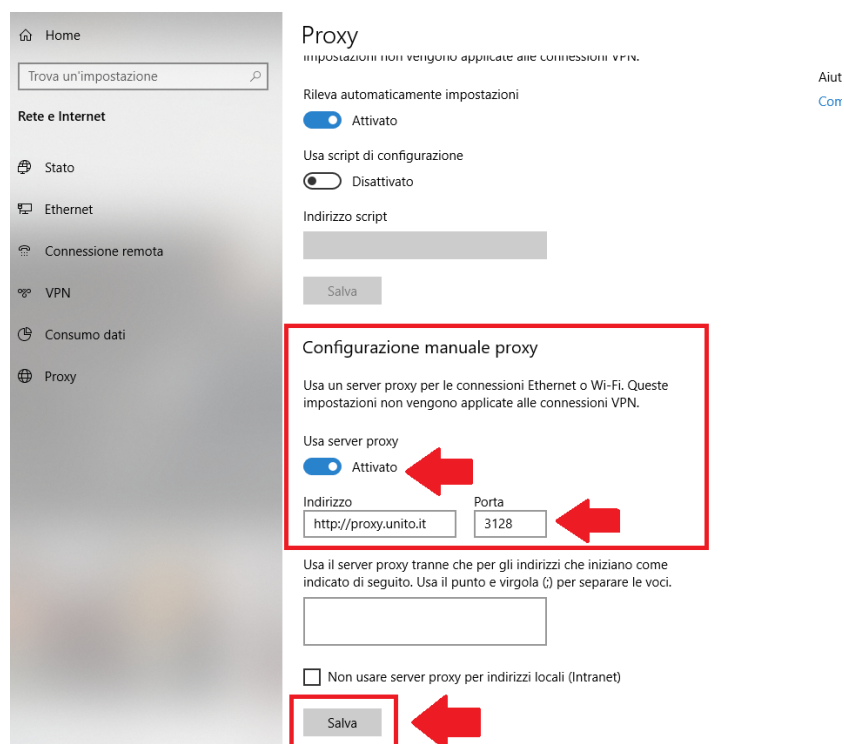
Home

Trova un'impostazione

Rete e Internet

Stato

Ethernet

Connessione remota

VPN

Consumo dati

Proxy

Proxy

impostazioni non vengono applicate alle connessioni VPN.

Rileva automaticamente impostazioni

Attivato

Usa script di configurazione

Disattivato

Indirizzo script

Salva

Configurazione manuale proxy

Usa un server proxy per le connessioni Ethernet o Wi-Fi. Queste impostazioni non vengono applicate alle connessioni VPN.

Usa server proxy

Attivato

Indirizzo

http://proxy.unito.it

Porta

3128

Usa il server proxy tranne che per gli indirizzi che iniziano come indicato di seguito. Usa il punto e virgola (;) per separare le voci.

Non usare server proxy per indirizzi locali (Intranet)

Salva

Aiut

Con